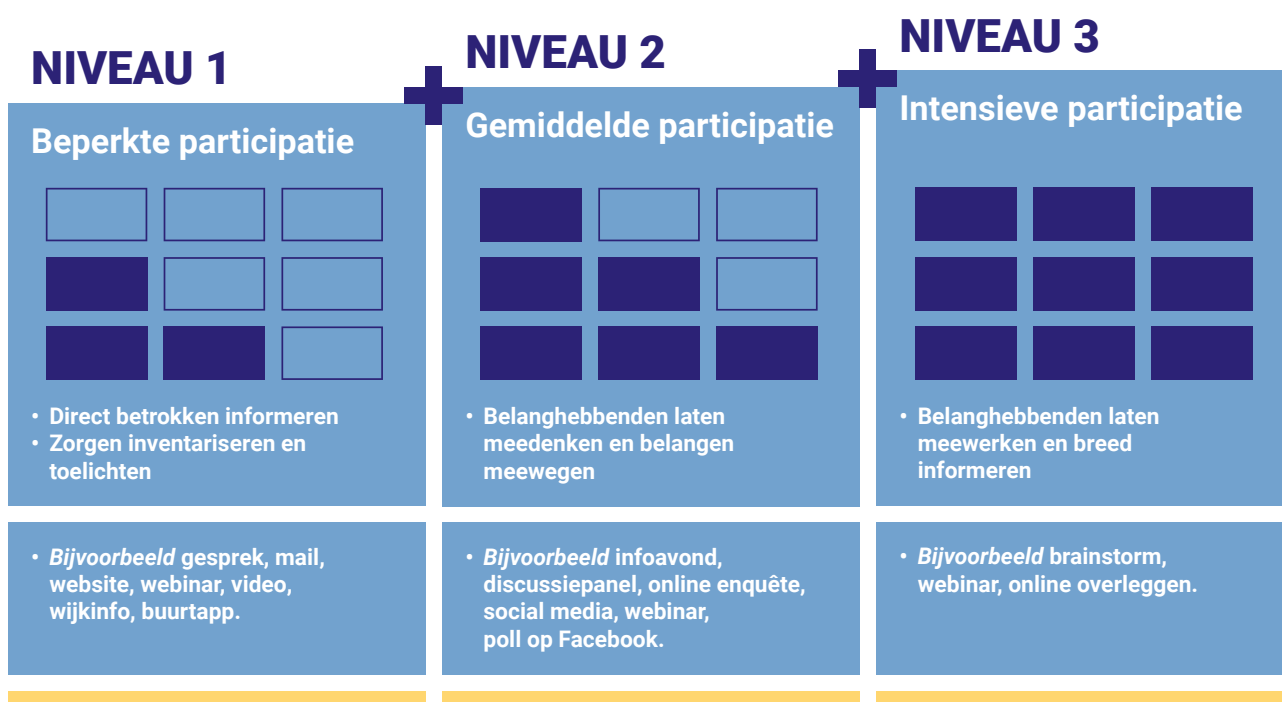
NIVEAU 1

Beperkte participatie

- Direct betrokken informeren
- Zorgen inventariseren en toelichten

- *Bijvoorbeeld* gesprek, mail, website, webinar, video, wijkinfo, buurtapp.

NIVEAU 2

Gemiddelde participatie

- Belanghebbenden laten meedenken en belangen meewegen

- *Bijvoorbeeld* infoavond, discussiepanel, online enquête, social media, webinar, poll op Facebook.

NIVEAU 3

Intensieve participatie

- Belanghebbenden laten meewerken en breed informeren

- *Bijvoorbeeld* brainstorm, webinar, online overleggen.